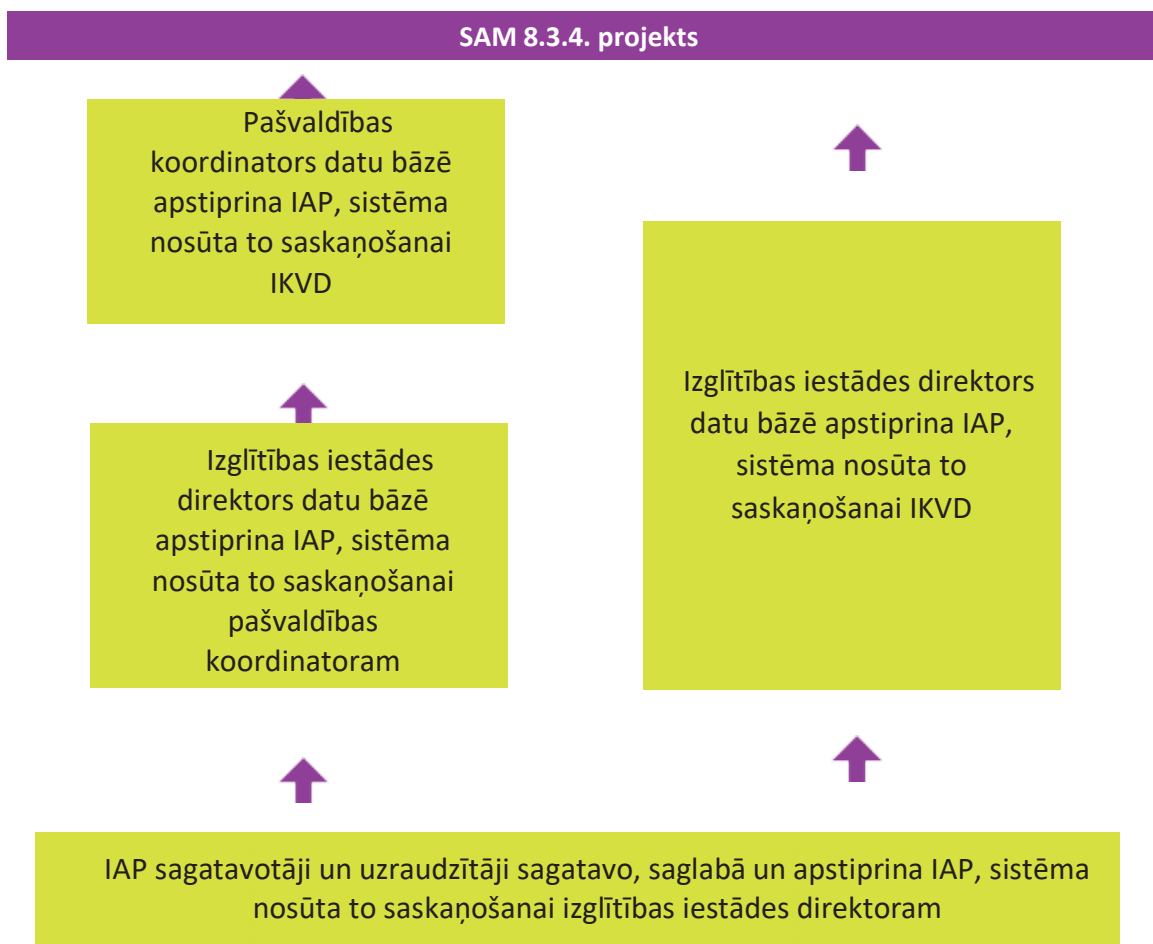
SAM 8.3.4. projekts

Pašvaldības koordinators datu bāzē apstiprina IAP, sistēma nosūta to saskaņošanai IKVD

Izglītības iestādes direktors datu bāzē apstiprina IAP, sistēma nosūta to saskaņošanai IKVD

Izglītības iestādes direktors datu bāzē apstiprina IAP, sistēma nosūta to saskaņošanai pašvaldības koordinatoram

IAP sagatavotāji un uzraudzītāji sagatavo, saglabā un apstiprina IAP, sistēma nosūta to saskaņošanai izglītības iestādes direktoram